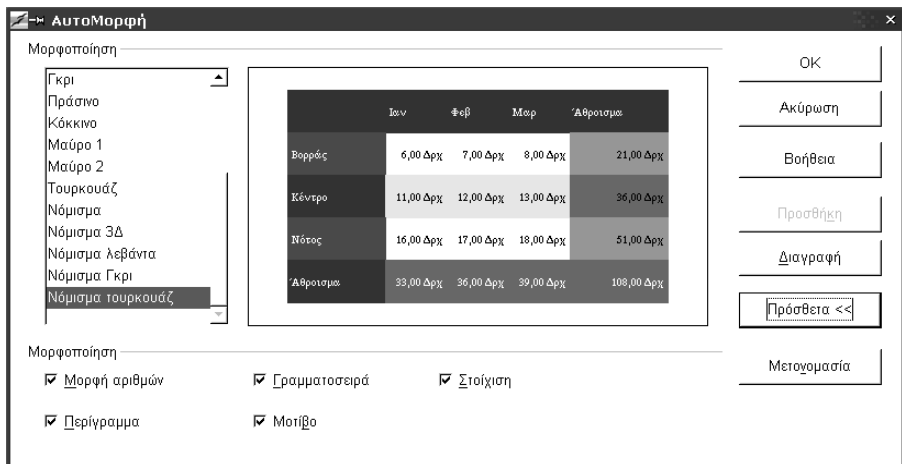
АυтоМорфή

Μορφοποίηση

Γκρι
Πράσινο
Κόκκινο
Μαύρο 1
Μαύρο 2
Τουρκουάζ
Νόμισμα
Νόμισμα 3Δ
Νόμισμα λεβάντα
Νόμισμα Γκρι
Νόμισμα τουρκουάζ

| | Ιαν | Φεβ | Μαρ | Άθροισμα |
|---|---|---|---|---|
| Βορράς | 6,00 Δρχ | 7,00 Δρχ | 8,00 Δρχ | 21,00 Δρχ |
| Κέντρο | 11,00 Δρχ | 12,00 Δρχ | 13,00 Δρχ | 36,00 Δρχ |
| Νότος | 16,00 Δρχ | 17,00 Δρχ | 18,00 Δρχ | 51,00 Δρχ |
| Άθροισμα | 33,00 Δρχ | 36,00 Δρχ | 39,00 Δρχ | 108,00 Δρχ |

OK
Ακύρωση
Βοήθεια
Προσθήκη
Διαγραφή
Πρόσθετα <<
Μετονομασία

Μορφοποίηση
☑ Μορφή αριθμών
☑ Γραμματοσειρά
☑ Στοίχιση
☑ Περίγραμμα
☑ Μοτίβο